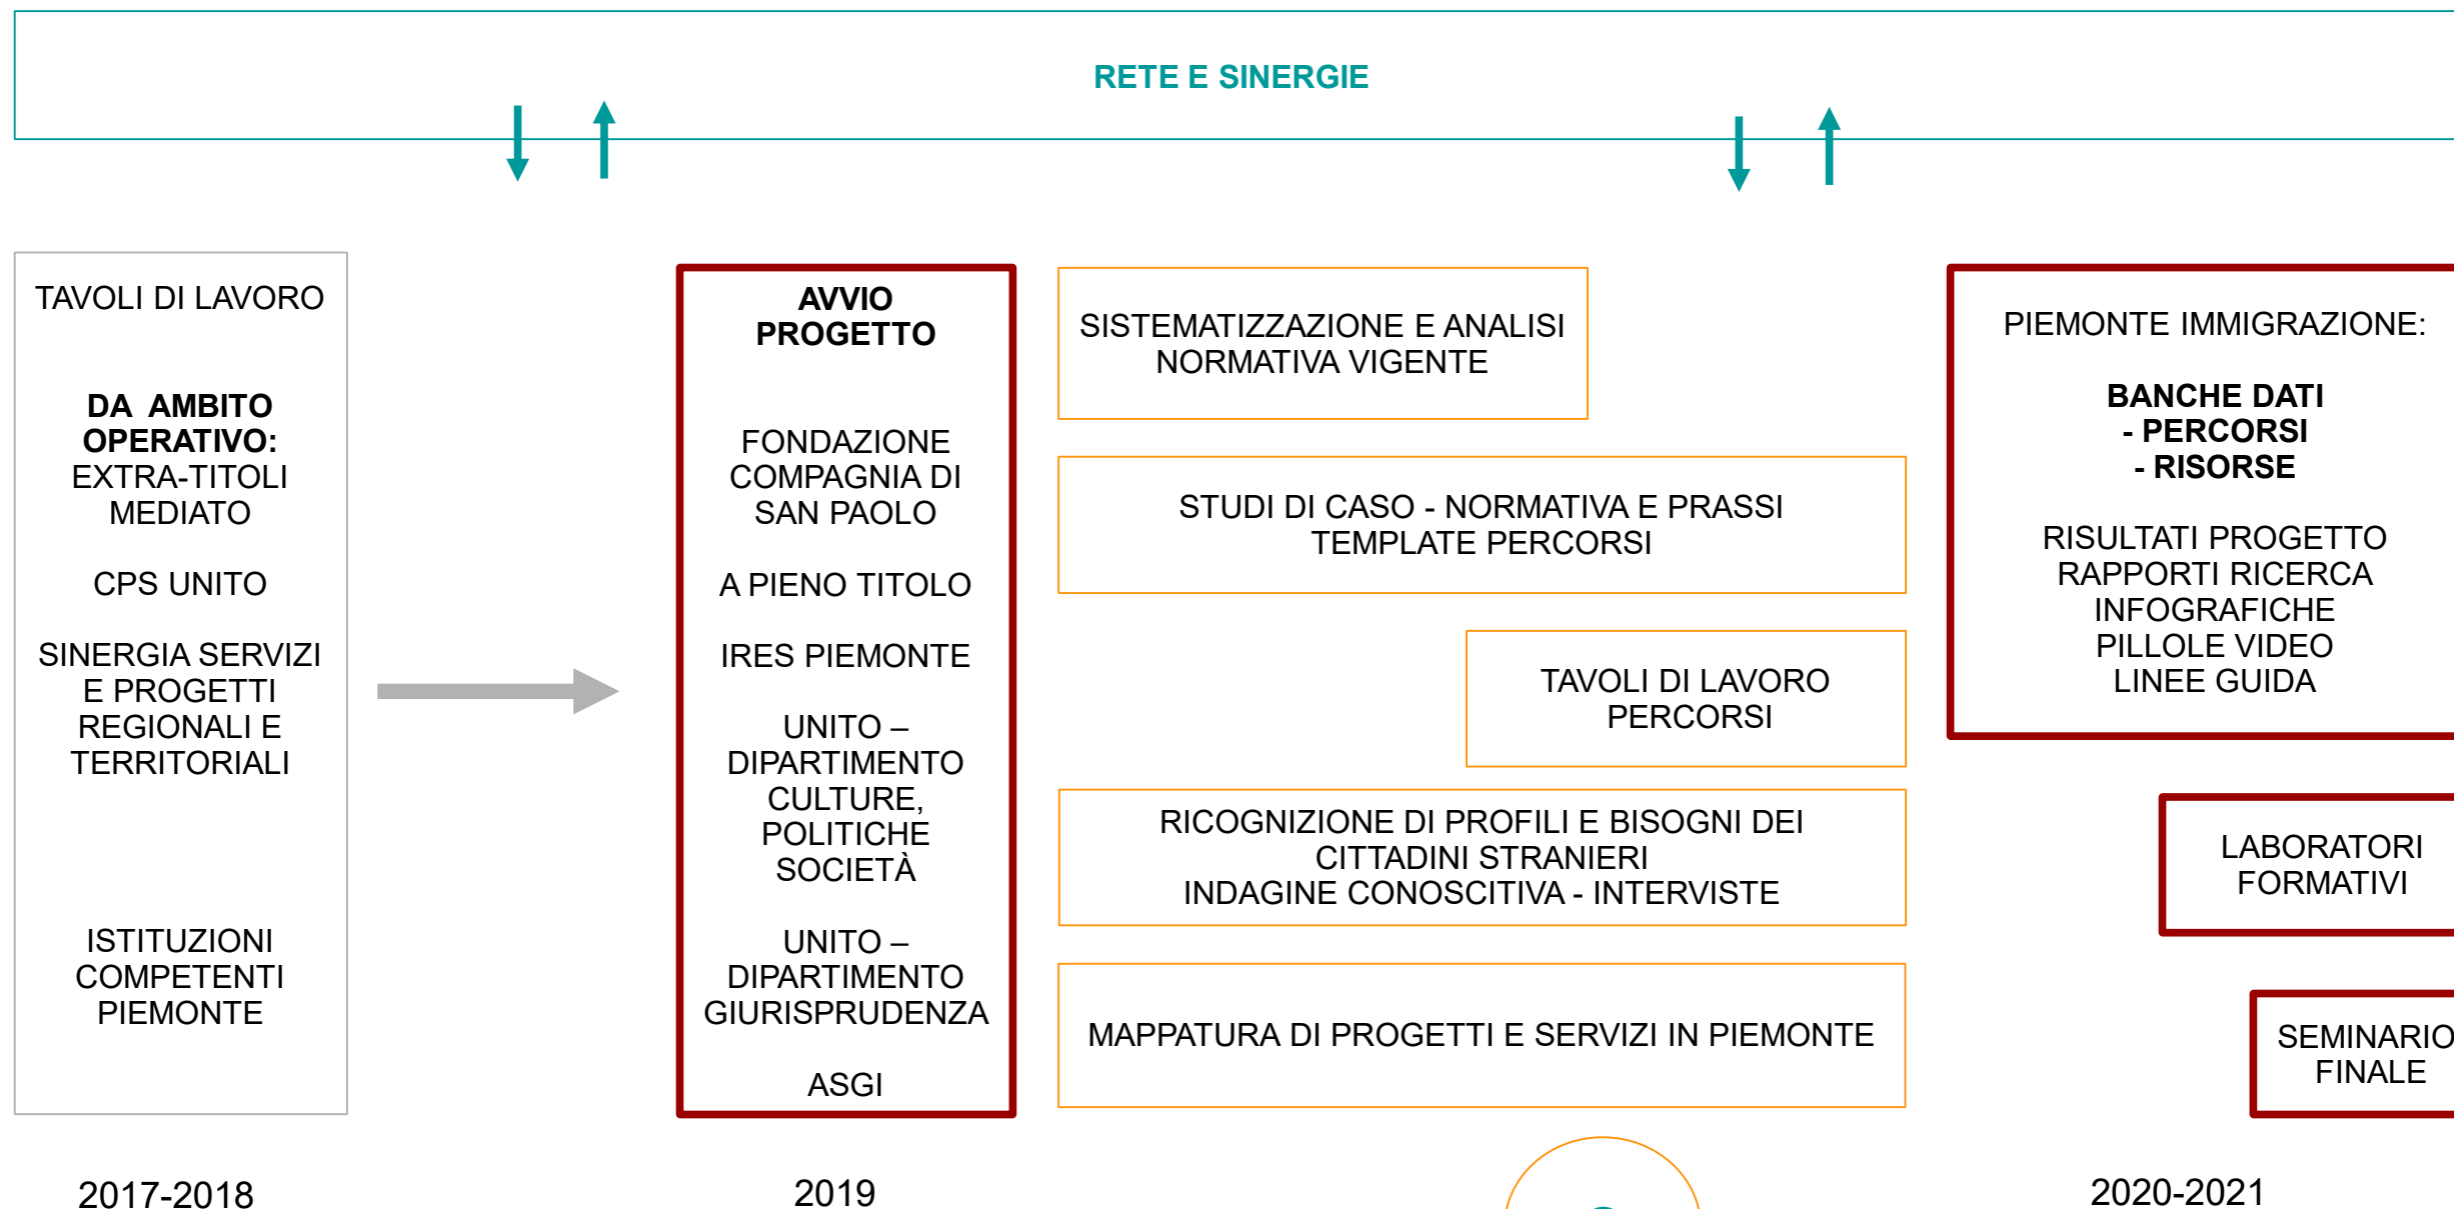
RETE E SINERGIE

TAVOLI DI LAVORO

**DA AMBITO OPERATIVO:**
EXTRA-TITOLI MEDIATO

CPS UNITO

SINERGIA SERVIZI E PROGETTI REGIONALI E TERRITORIALI

ISTITUZIONI COMPETENTI PIEMONTE

**AVVIO PROGETTO**

FONDAZIONE COMPAGNIA DI SAN PAOLO

A PIENO TITOLO

IRES PIEMONTE

UNITO – DIPARTIMENTO CULTURE, POLITICHE SOCIETÀ

UNITO – DIPARTIMENTO GIURISPRUDENZA

ASGI

SISTEMATIZZAZIONE E ANALISI NORMATIVA VIGENTE

STUDI DI CASO - NORMATIVA E PRASSI
TEMPLATE PERCORSI

TAVOLI DI LAVORO PERCORSI

RICOGNIZIONE DI PROFILI E BISOGNI DEI CITTADINI STRANIERI
INDAGINE CONOSCITIVA - INTERVISTE

MAPPATURA DI PROGETTI E SERVIZI IN PIEMONTE

PIEMONTE IMMIGRAZIONE:

**BANCHE DATI**
**- PERCORSI**
**- RISORSE**

RISULTATI PROGETTO
RAPPORTI RICERCA
INFOGRAFICHE
PILLOLE VIDEO
LINEE GUIDA

LABORATORI FORMATIVI

SEMINARIO FINALE

2017-2018

2019

2020-2021